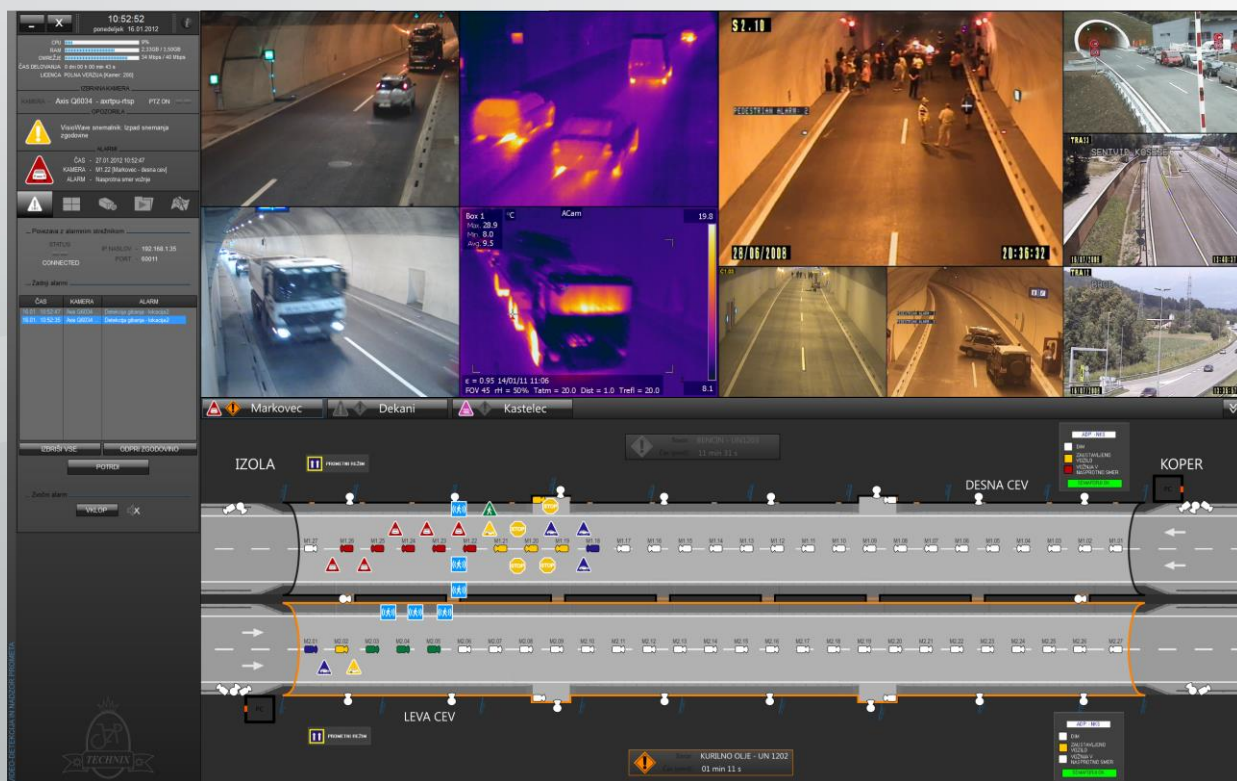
10:52:52
ponedeljek 16.01.2012

CPU
RAM
OMREŽJE
ČAS DELOVANJA
LICENCA POLNA VERZIJA (Kamer: 200)

IZBRANA KAMERA
KAMERA Axis Q8034 - axrtpu-rtsp PTZ ON

OPOZORILA
VisioWave snemalnik: Izpad snemanja zgodovine

ALARM
ČAS - 27.01.2012 10:52:47
KAMERA - M1.22 [Markovec - desna cev]
ALARM - Naspotna smer vožnje

Povezava z alarmnim strežnikom
STATUS
CONNECTED
PORT 60011

Zadnji alarmi
| ČAS | KAMERA | ALARM |
|---|---|---|
| 16.01. 10:52:47 | Axis Q8034 | Detekcija gibanja - lokacija2 |
| 16.01. 10:52:35 | Axis Q8034 | Detekcija gibanja - lokacija2 |

IZBRIŠI VSE
ODPRI ZGODOVINO
POTRDI
Zvočni alarm
VKLOP

S2.10
PEDESTRIAN ALARM 2
28/06/2008
20:36:32

Box 1 °C ACam 19.8
Max 28.9
Min 8.0
Avg 9.5
8.1
ε = 0.95 14/01/11 11:06
FOV 45 rH = 50% Tatm = 20.0 Dist = 1.0 Trefl = 20.0

SENTVID KOSESKI

Markovec
Dekani
Kastelec

IZOLA
PROMETNI REŽIM
DESNA CEV
KOPER
LEVA CEV
PROMETNI REŽIM

Snov: KURILNO OLJE - UN 1202
Čas: 01 min 11 s

Snov: BENCIN - UN 1203
Čas: 11 min 31 s

DIM
ZAUSTAVLJENO VOZILO
VOŽNJA V NASPROTNO SMER

TECHNIX